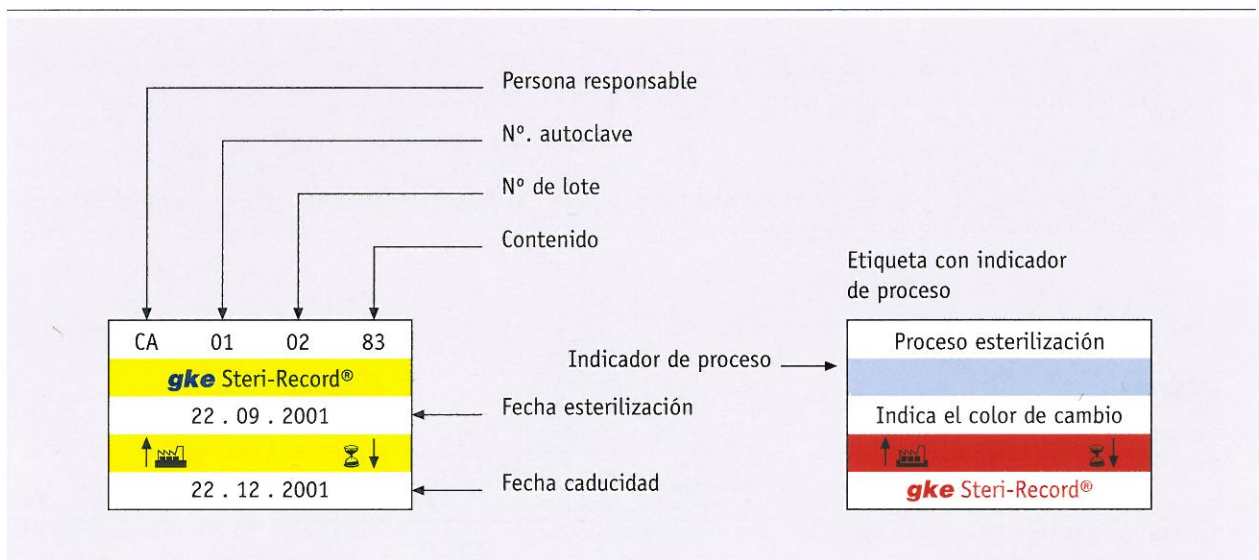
Persona responsable

Nº. autoclave

Nº de lote

Contenido

CA 01 02 83

gke Steri-Record®

22 . 09 . 2001

Fecha esterilización

22 . 12 . 2001

Fecha caducidad

Etiqueta con indicador de proceso

Indicador de proceso

Proceso esterilización

Indica el color de cambio

gke Steri-Record®